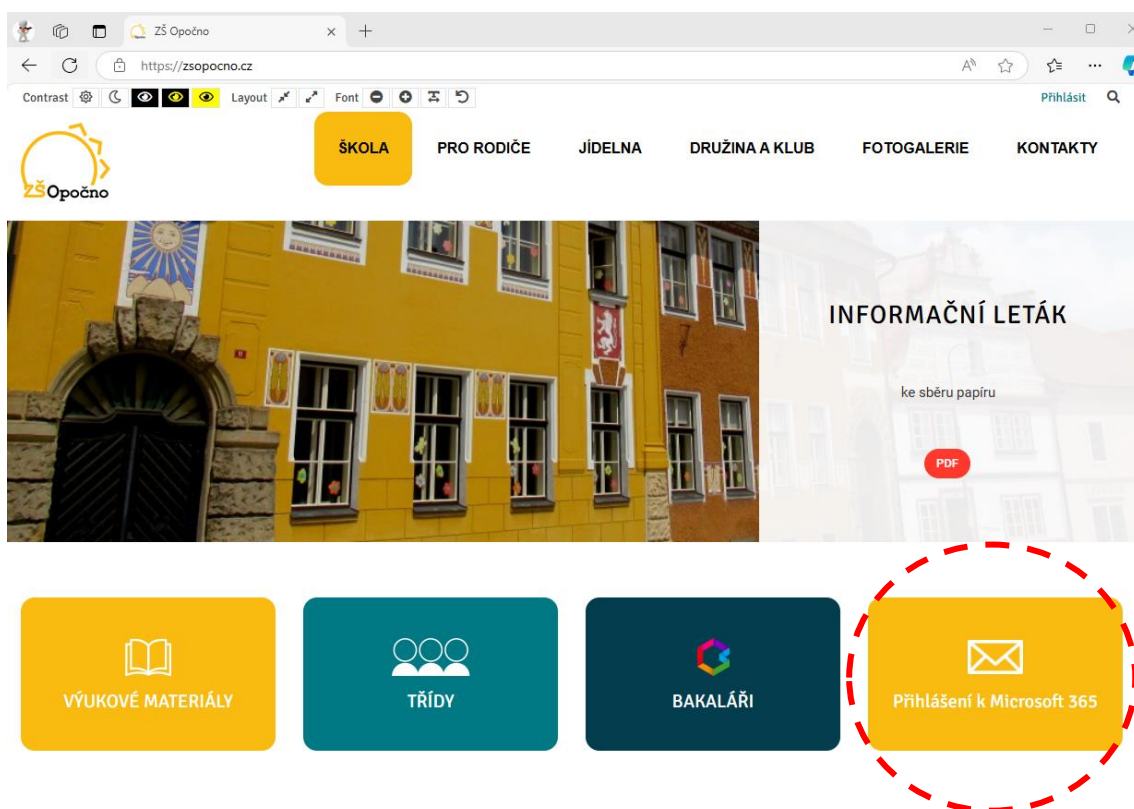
ZŠ Opočno

https://zsopocno.cz

Contrast Layout Font

Přihlásit

ZŠ Opočno

ŠKOLA PRO RODIČE JÍDELNA DRUŽINA A KLUB FOTOGALERIE KONTAKTY

INFORMAČNÍ LETÁK

ke sběru papíru

PDF

VÝUKOVÉ MATERIÁLY

TŘÍDY

BAKALÁŘI

Přihlášení k Microsoft 365